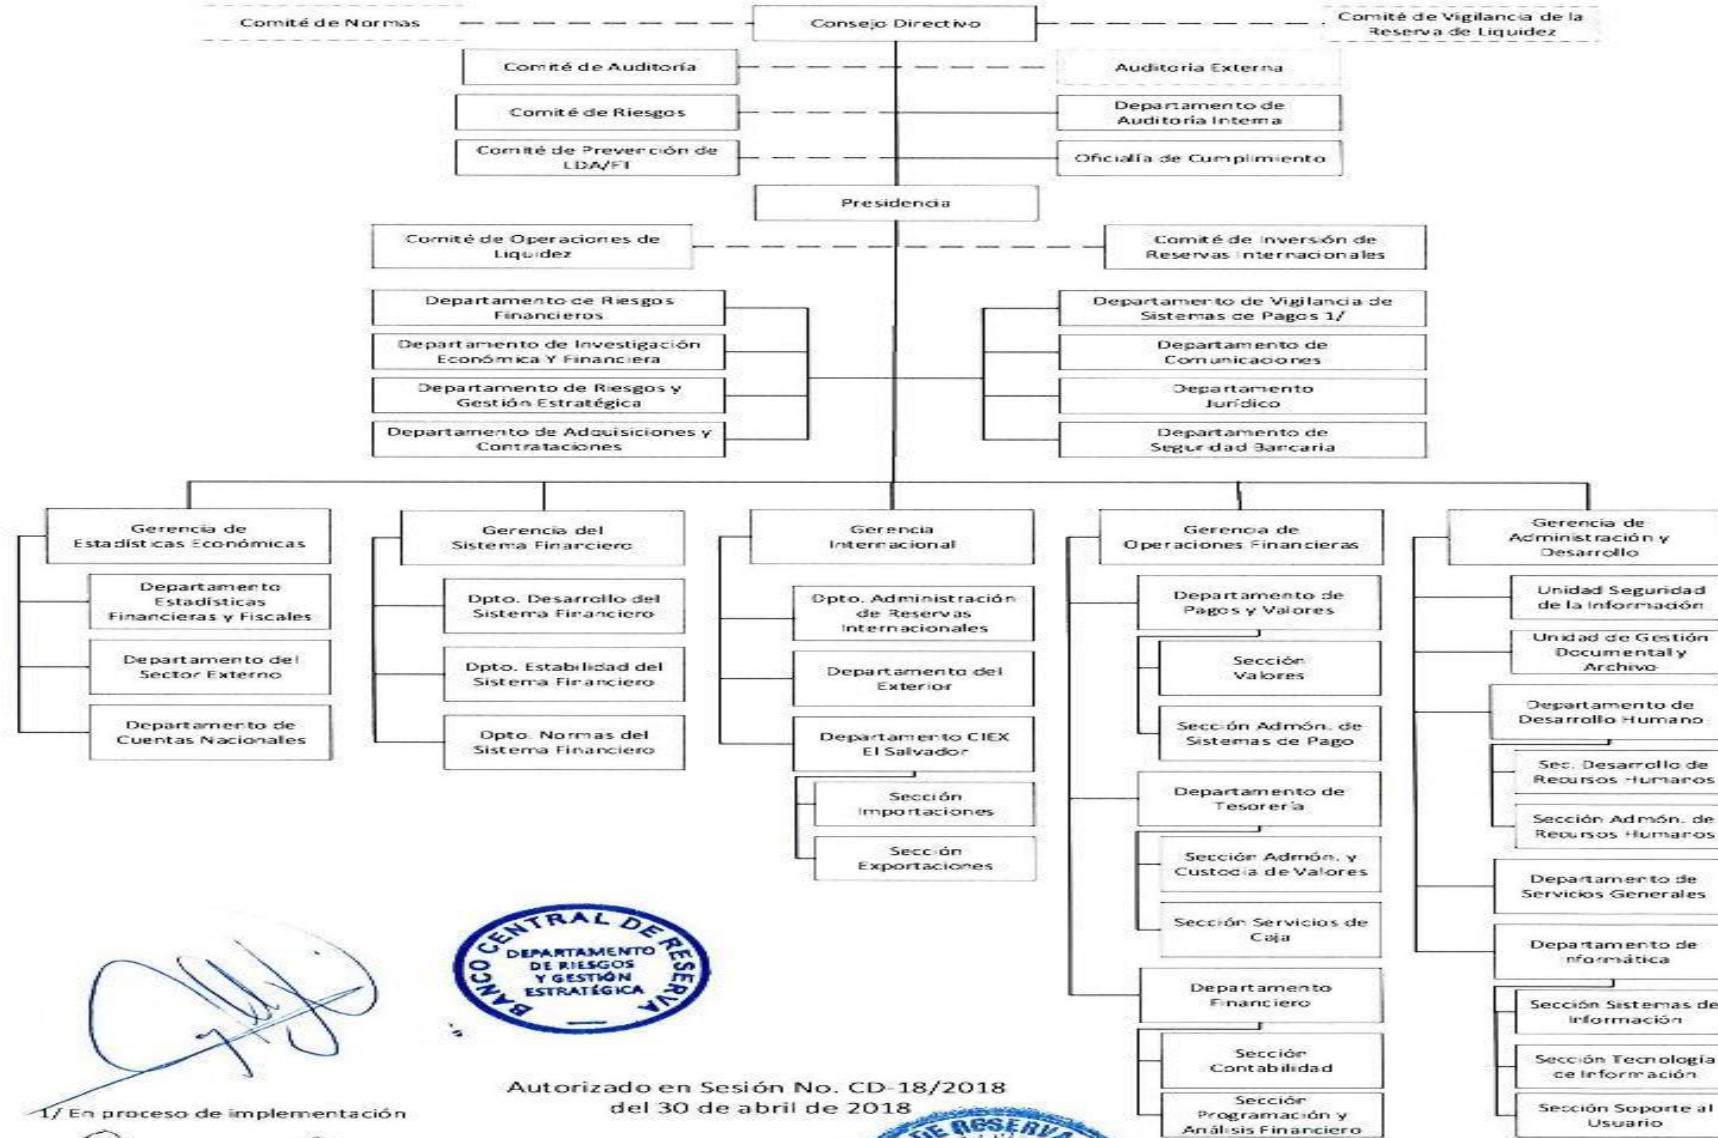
Comité de Normas

Consejo Directivo

Comité de Vigilancia de la Reserva de Liquidez

Comité de Auditoría

Auditoría Externa

Comité de Riesgos

Departamento de Auditoría Interna

Comité de Prevención de LDA/FT

Oficialía de Cumplimiento

Presidencia

Comité de Operaciones de Liquidez

Comité de Inversión de Reservas Internacionales

Departamento de Riesgos Financieros

Departamento de Investigación Económica Y Financiera

Departamento de Riesgos y Gestión Estratégica

Departamento de Adquisiciones y Contrataciones

Departamento de Vigilancia de Sistemas de Pagos 1/

Departamento de Comunicaciones

Departamento Jurídico

Departamento de Seguridad Bancaria

Gerencia de Estadísticas Económicas

Departamento Estadísticas Financieras y Fiscales

Departamento del Sector Externo

Departamento de Cuentas Nacionales

Gerencia del Sistema Financiero

Dpto. Desarrollo del Sistema Financiero

Dpto. Estabilidad del Sistema Financiero

Dpto. Normas del Sistema Financiero

Gerencia Internacional

Dpto. Administración de Reservas Internacionales

Departamento del Exterior

Departamento CIEX El Salvador

Sección Importaciones

Sección Exportaciones

Gerencia de Operaciones Financieras

Departamento de Pagos y Valores

Sección Valores

Sección Admón. de Sistemas de Pago

Departamento de Tesorería

Sección Admón. y Custodia de Valores

Sección Servicios de Caja

Departamento Financiero

Sección Contabilidad

Sección Programación y Análisis Financiero

Gerencia de Administración y Desarrollo

Unidad Seguridad de la Información

Unidad de Gestión Documental y Archivo

Departamento de Desarrollo Humano

Sec. Desarrollo de Recursos Humanos

Sección Admón. de Recursos Humanos

Departamento de Servicios Generales

Departamento de Informática

Sección Sistemas de Información

Sección Tecnología de Información

Sección Soporte al Usuario

BANCO CENTRAL DE RESERVA
DEPARTAMENTO DE RIESGOS Y GESTIÓN ESTRATÉGICA

Autorizado en Sesión No. CD-18/2018 del 30 de abril de 2018

1/ En proceso de implementación

DE RESERVA